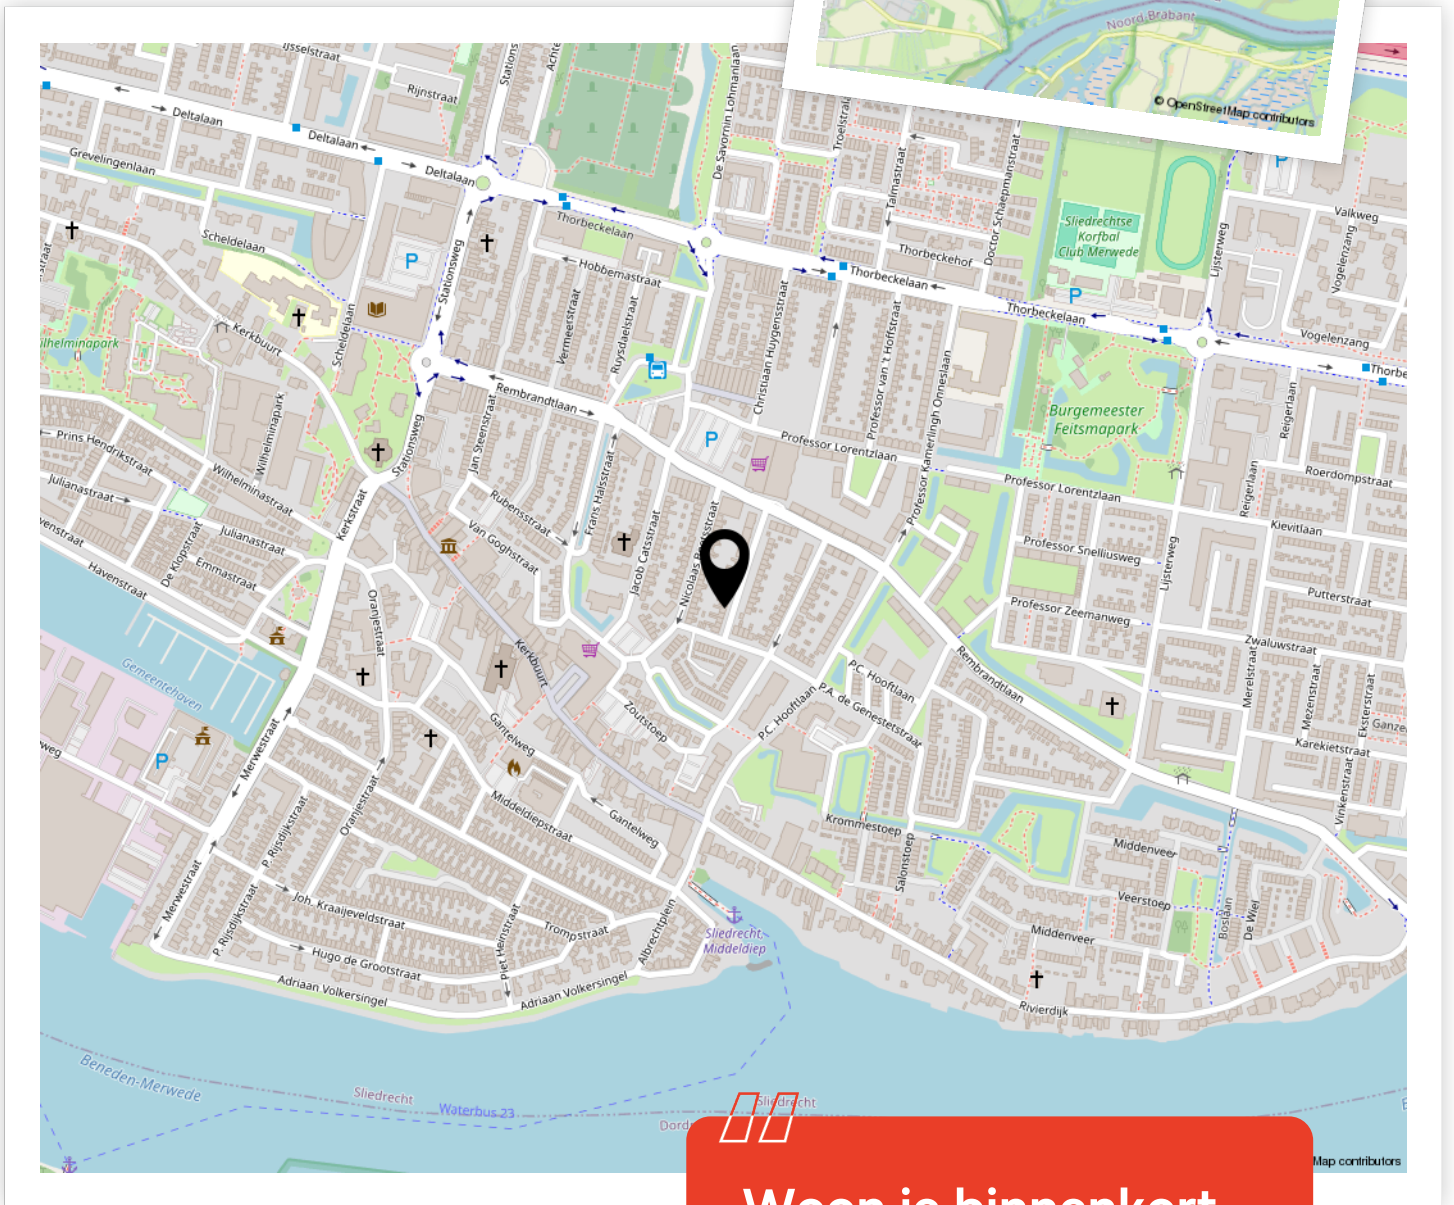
Noord-Brabant
© OpenStreetMap contributors

IJsselstraat
Rijnstraat
Stationsweg
De Savornin Lohmanlaan
Troelstrastraat
Deltalaan
Deltalaan
Deltalaan
Grevelingenlaan
Thorbeckelaan
Hobbemastraat
Talmastraat
Doctor Schaepmanstraat
Sliedrechtse Korfbal Club Merwede
Valkweg
Scheldelaan
Thorbeckehof
Thorbeckelaan
IJsterweg
Vogelenzang
Thorbeckelaan
Vogelenzang
Thorbe
Kerkbuurt
Scheldelaan
Stationsweg
Vermeerstraat
Ruysdaelstraat
Christiaan Huygensstraat
Professor van 't Hoffstraat
Kamerlingh Onneslaan
Wilhelminapark
Rembrandtlaan
Burgemeester Feitsmapark
Reigerlaan
Wilhelminapark
Prins Hendrikstraat
Stationsweg
Jan Steenstraat
Professor Lorentzlaan
Professor Lorentzlaan
Roerdompstraat
Julianastraat
Wilhelminastraat
Rubensstraat
Frans Halsstraat
Professor
Reigerlaan
Kievitlaan
Kerkstraat
Van Goghstraat
Jacob Catsstraat
Nicolaas Beetsstraat
Professor Snelliusweg
IJsterweg
Havenstraat
Julianastraat
De Klopstraat
Emmastraat
Professor Zeemanweg
Putterstraat
Oranjestraat
Zwaluwstraat
Gemeentehaven
Kerkbuurt
P.C. Hooftlaan
Rembrandtlaan
Merelstraat
Mezenstraat
Eksterstraat
Ganze
Merwestraat
Zoutstoep
P.C. Hooftlaan
P.A. de Genestetstraat
Karekietstraat
Gantelweg
Oranjestraat
Vinkenstraat
Middeldiepstraat
Gantelweg
Krommestoep
P. Rijsdijkstraat
Salonstoep
Middenveer
Merwestraat
Veerstoep
Joh. Kraaijeveldstraat
P. Rijsdijkstraat
Trompstraat
Albrechtsplein
Sliedrecht Middeldiep
Middenveer
Boslaan
De Wiel
Hugo de Grootstraat
Piet Heinstraat
Adriaan Volkersingel
Adriaan Volkersingel
Rivierdijk
Beneden-Merwede
Sliedrecht
Waterbus 23
Sliedrecht
Dord
Map contributors
"
Woon je binnenkort